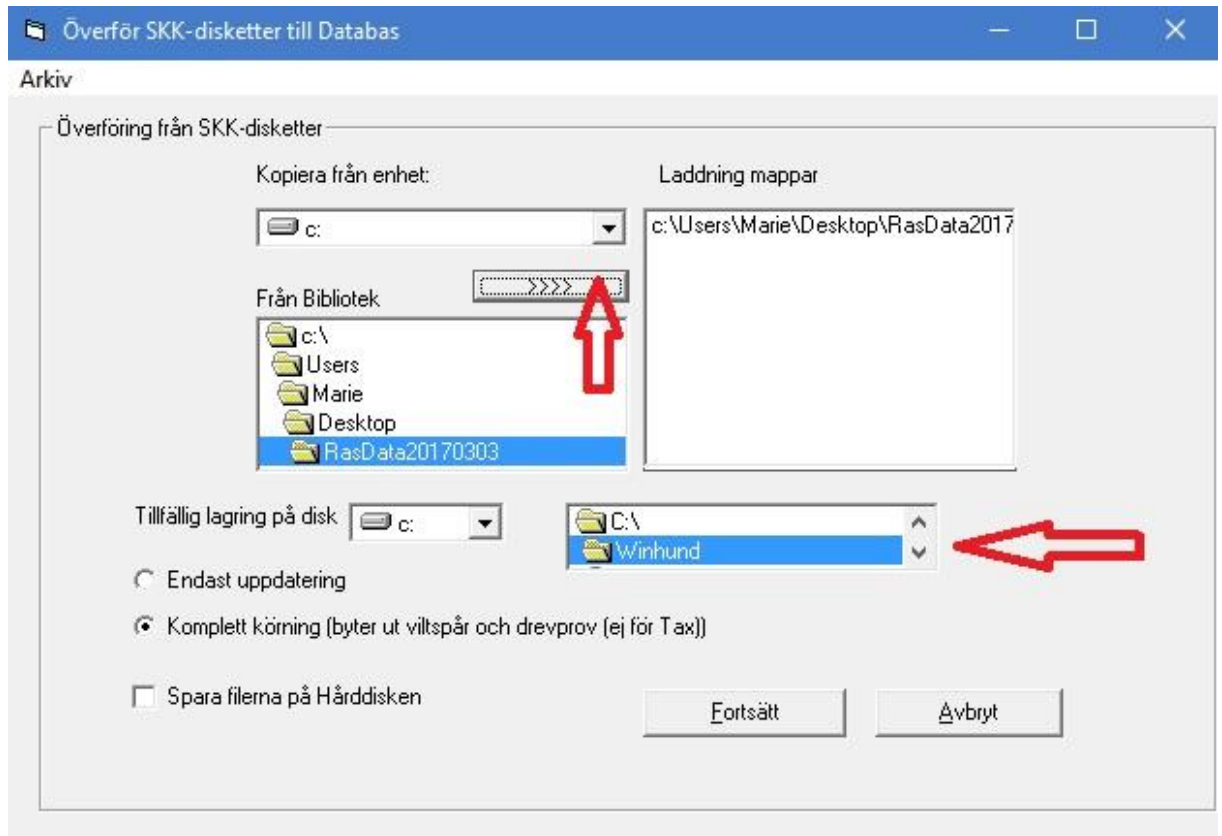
Överför SKK-disketter till Databas

Arkiv

Överföring från SKK-disketter

Kopiera från enhet:

c:

Laddning mappar

c:\Users\Marie\Desktop\RasData2017

>>>>

Från Bibliotek

c:\
Users
Marie
Desktop
RasData20170303

Tillfällig lagring på disk c:

C:\
Winhund

Endast uppdatering

Komplett körning (byter ut viltspår och drevprov (ej för Tax))

Spara filerna på Hårddisken

Fortsätt

Avbryt